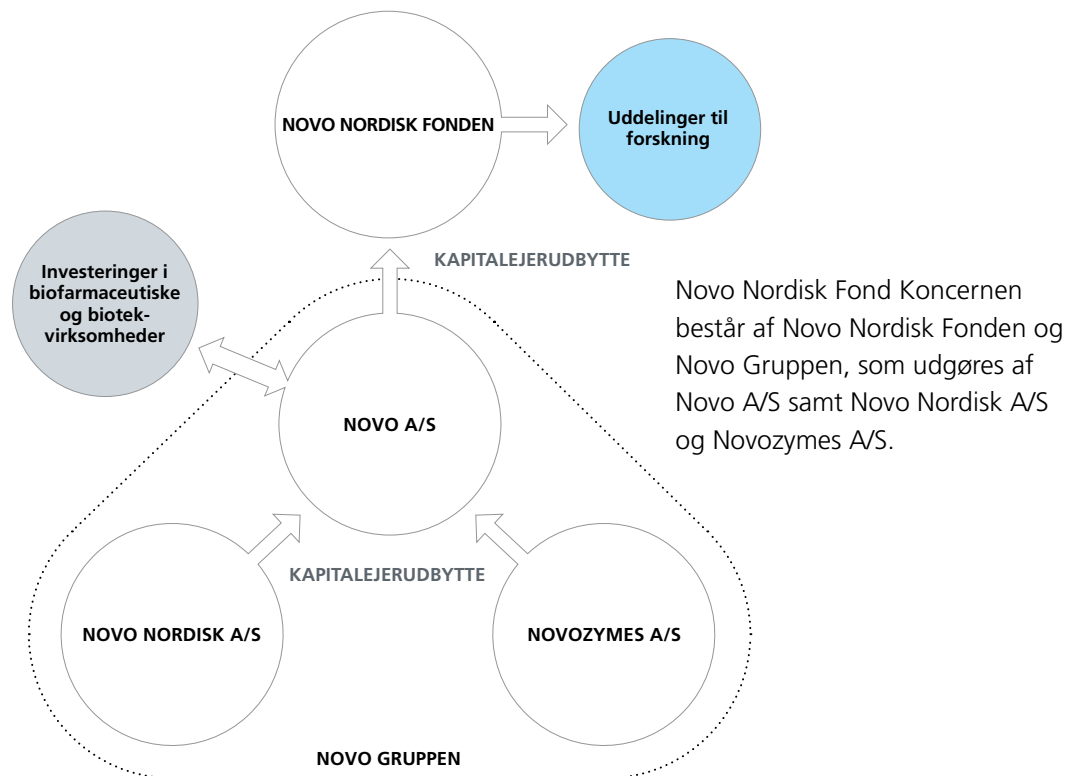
NOVO NORDISK FONDEN

Uddelinger til forskning

KAPITALEJERUDBYTTE

Investeringer i biofarmaceutiske og biotekvirksomheder

Novo Nordisk Fond Koncernen består af Novo Nordisk Fonden og Novo Gruppen, som udgøres af Novo A/S samt Novo Nordisk A/S og Novozymes A/S.

NOVO A/S

KAPITALEJERUDBYTTE

NOVO NORDISK A/S

NOVOZYMES A/S

NOVO GRUPPEN